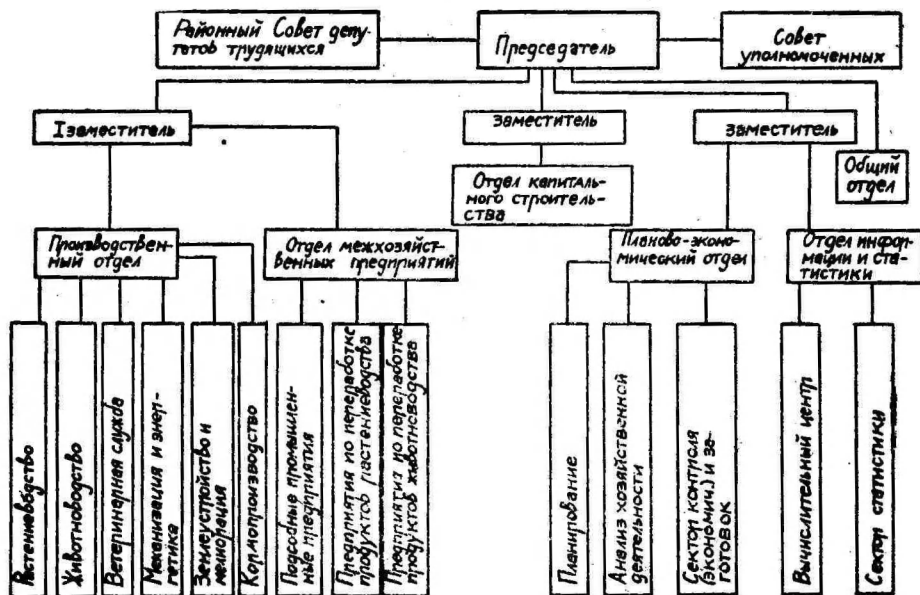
Районный Совет депутатов трудящихся

Председатель

Совет уполномоченных

Iзаместитель

заместитель

заместитель

Отдел капитального строительства

Общий отдел

Производственный отдел

Отдел межхозяйственных предприятий

Планово-экономический отдел

Отдел информации и статистики

Растениводство

Животноводство

Ветеринарная служба

Механизация и энергетика

Землеустройство и мелиорация

Кормопроизводство

Подсобные промышленные предприятия

Предприятия по переработке продуктов растениводства

Предприятия по переработке продуктов животноводства

Планирование

Анализ хозяйственной деятельности

Сектор контроля (экономич.) и заготовок

Вычислительный центр

Сектор статистики